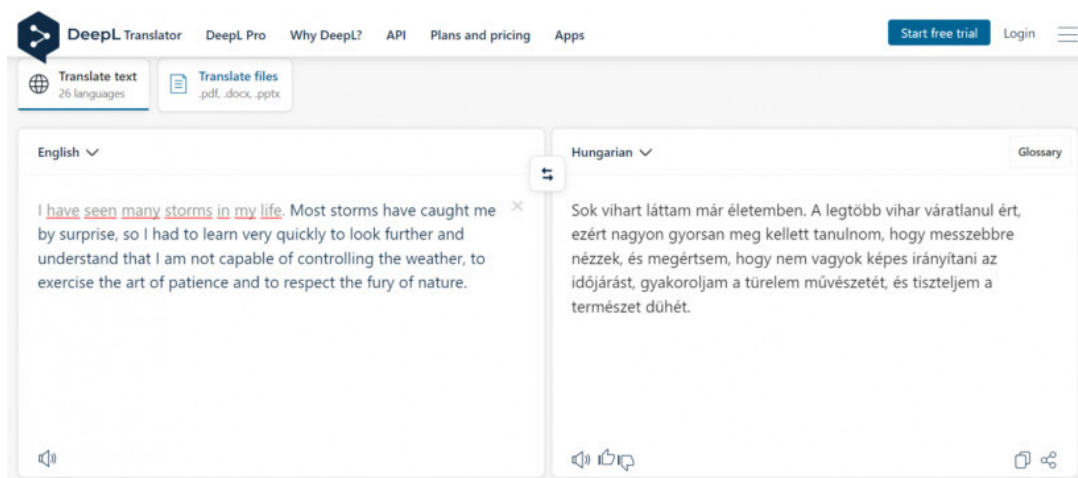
DeepL Translator DeepL Pro Why DeepL? API Plans and pricing Apps Start free trial Login

Translate text
26 languages

Translate files
.pdf, .docx, .pptx

English

I have seen many storms in my life. Most storms have caught me by surprise, so I had to learn very quickly to look further and understand that I am not capable of controlling the weather, to exercise the art of patience and to respect the fury of nature.

Hungarian

Glossary

Sok vihart láttam már életemben. A legtöbb vihar váratlanul ért, ezért nagyon gyorsan meg kellett tanulnom, hogy messzebbre nézzek, és megértsem, hogy nem vagyok képes irányítani az időjárást, gyakoroljam a türelem művészetét, és tiszteljem a természet dühét.